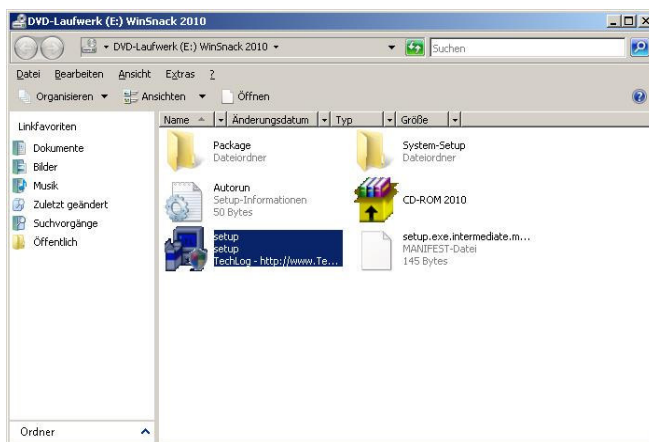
DVD-Laufwerk (E:) WinSnack 2010

DVD-Laufwerk (E:) WinSnack 2010

Suchen

Datei Bearbeiten Ansicht Extras ?

Organisieren Ansichten Öffnen

Linkfavoriten

Dokumente

Bilder

Musik

Zuletzt geändert

Suchvorgänge

Öffentlich

Ordner

Name | Änderungsdatum | Typ | Größe

Package
Dateiordner

System-Setup
Dateiordner

Autorun
Setup-Informationen
50 Bytes

CD-ROM 2010

setup
setup
TechLog - http://www.Te...

setup.exe.intermediate.m...
MANIFEST-Datei
145 Bytes